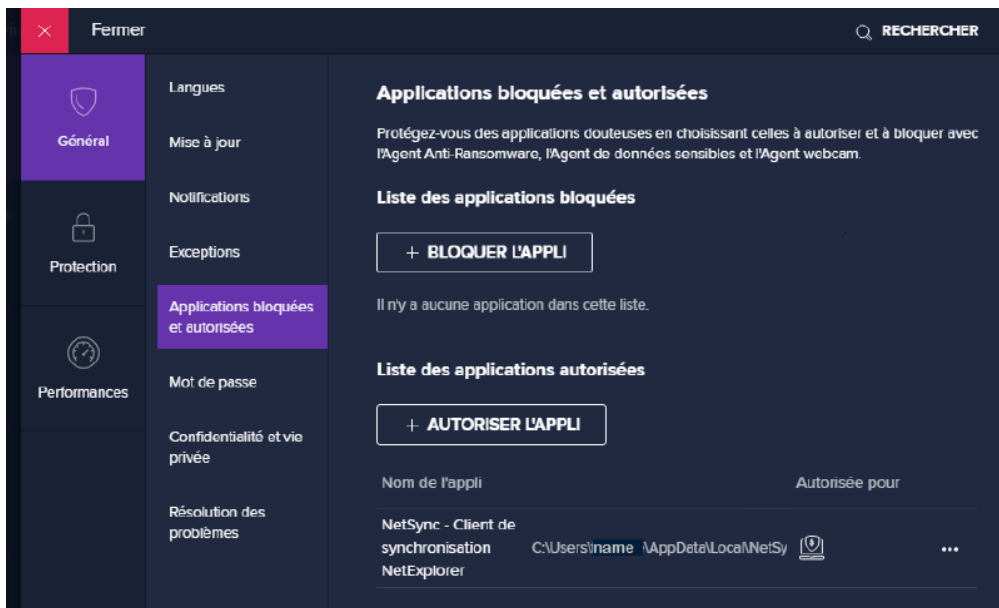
Fermer

RECHERCHER

Général

Protection

Performances

Langues

Mise à jour

Notifications

Exceptions

Applications bloquées et autorisées

Mot de passe

Confidentialité et vie privée

Résolution des problèmes

Applications bloquées et autorisées

Protégez-vous des applications douteuses en choisissant celles à autoriser et à bloquer avec l'Agent Anti-Ransomware, l'Agent de données sensibles et l'Agent webcam.

Liste des applications bloquées

+ BLOQUER L'APPLI

Il n'y a aucune application dans cette liste.

Liste des applications autorisées

+ AUTORISER L'APPLI

| Nom de l'appli | | Autorisée pour | |
|---|---|---|---|
| NetSync - Client de synchronisation NetExplorer | C:\Users\name \AppData\Local\NetSy | | ••• |